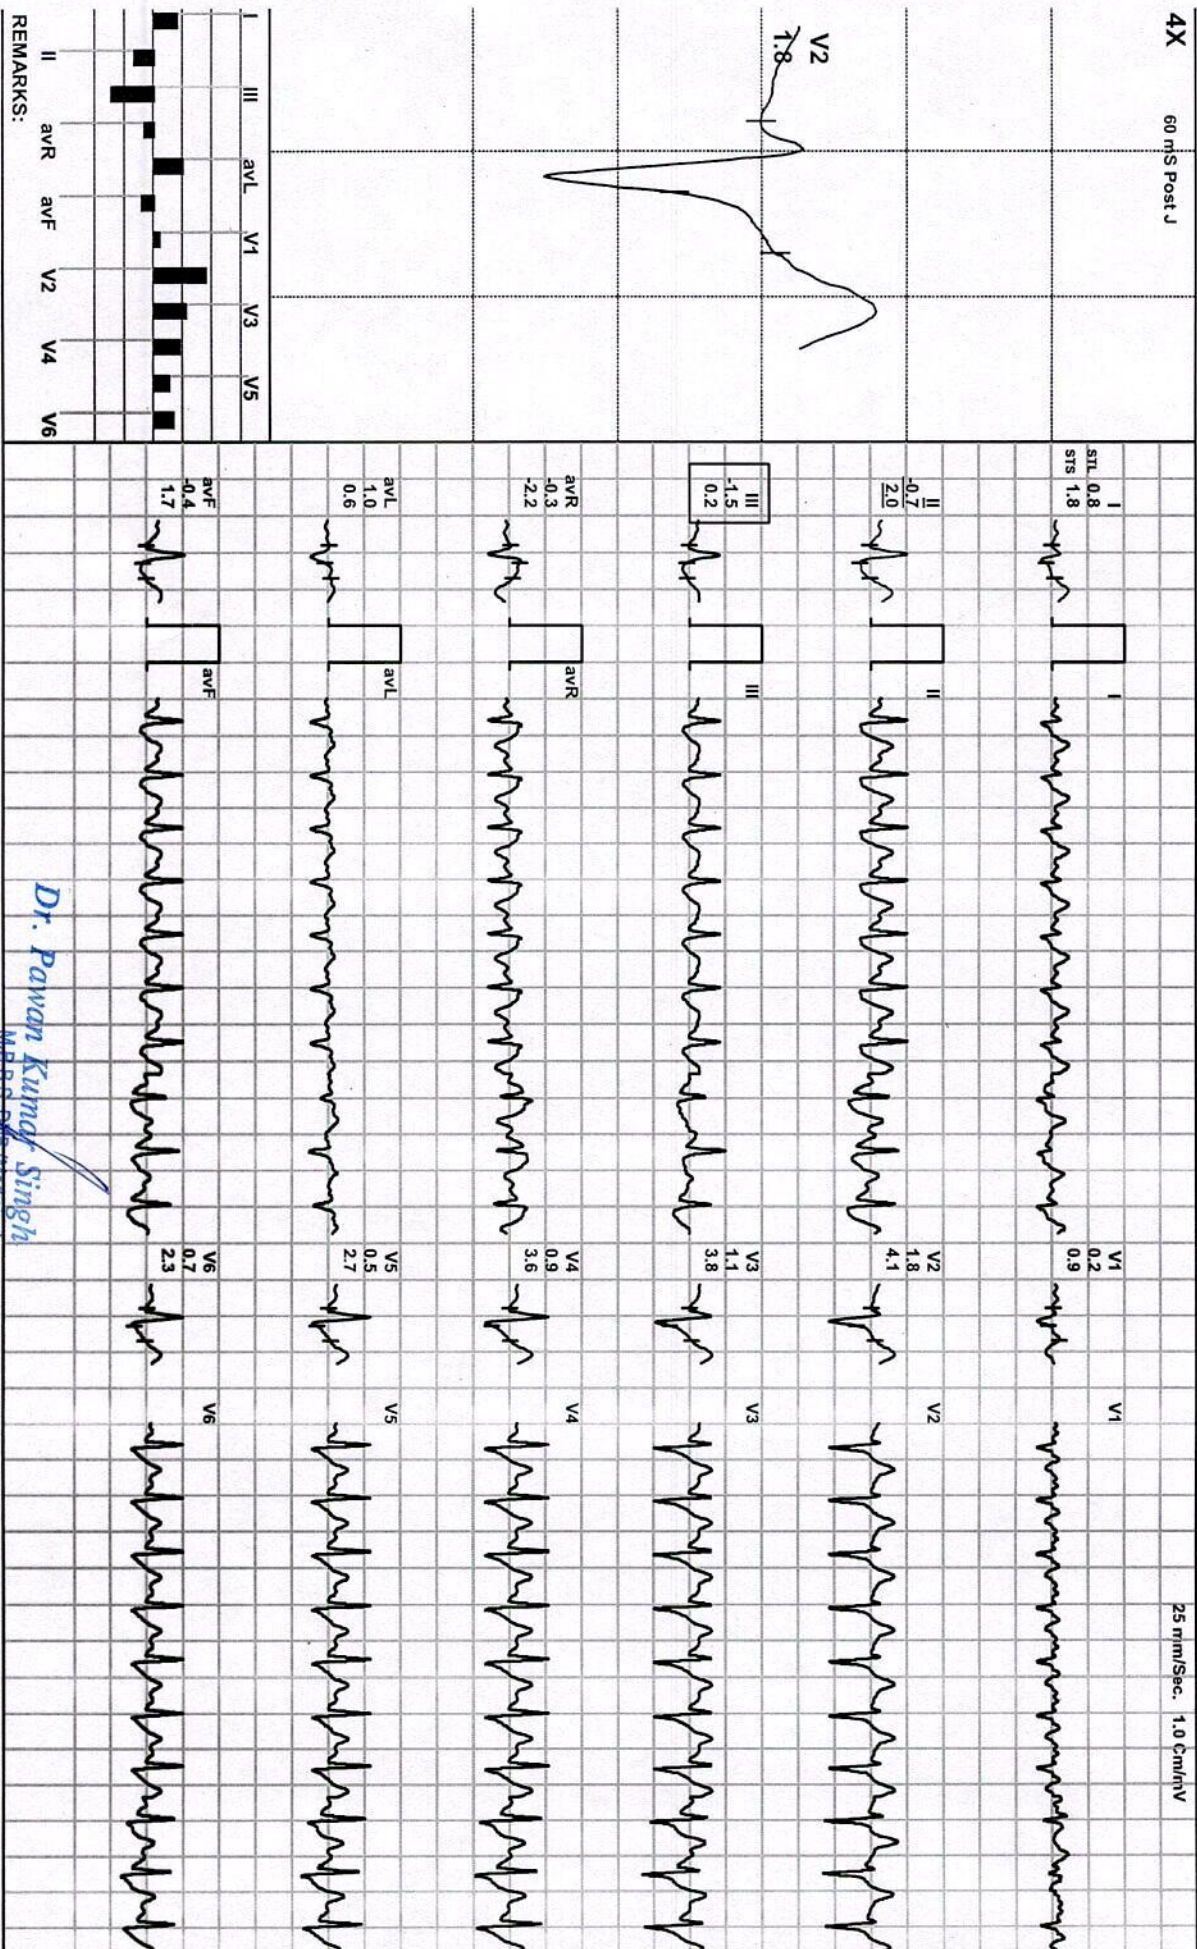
4X
60 mS Post J
V2
1.8
I
III
avL
V1
V3
V5
II
avR
avF
V2
V4
V6
REMARKS:

I
STL 0.8
STS 1.8
II
-0.7
2.0
III
-1.5
0.2
avR
-0.3
-2.2
avL
1.0
0.6
avF
-0.4
1.7

I
II
III
avR
avL
avF

V1
0.2
0.9
V2
1.8
4.1
V3
1.1
3.8
V4
0.9
3.6
V5
0.5
2.7
V6
0.7
2.3

V1
V2
V3
V4
V5
V6

25 mm/Sec. 1.0 Cm/mV

Dr. Pawan Kumar Singh
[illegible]